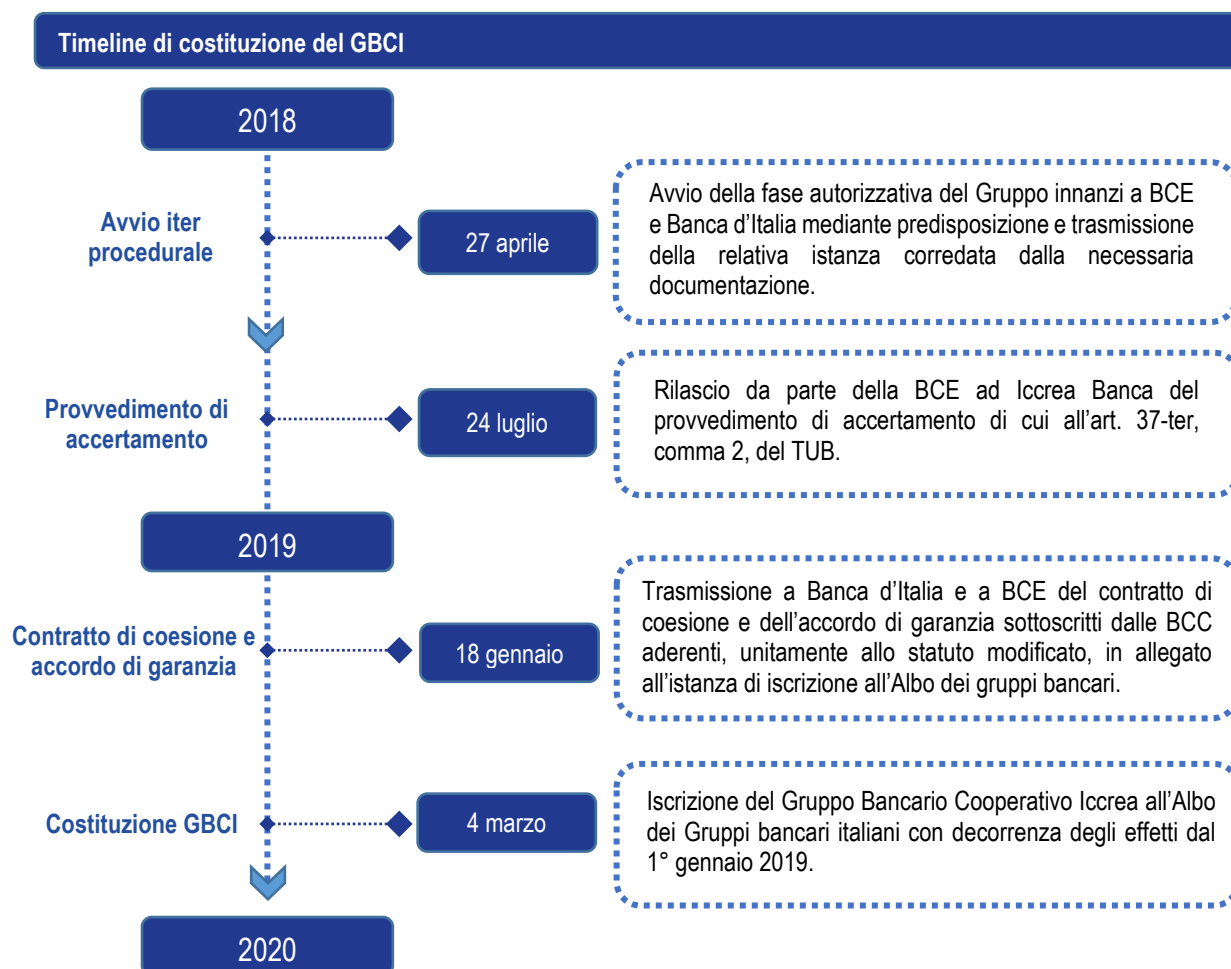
Timeline di costituzione del GBCI

2018

Avvio iter procedurale

27 aprile

Avvio della fase autorizzativa del Gruppo innanzi a BCE e Banca d'Italia mediante predisposizione e trasmissione della relativa istanza corredata dalla necessaria documentazione.

Provvedimento di accertamento

24 luglio

Rilascio da parte della BCE ad Iccrea Banca del provvedimento di accertamento di cui all'art. 37-ter, comma 2, del TUB.

2019

Contratto di coesione e accordo di garanzia

18 gennaio

Trasmissione a Banca d'Italia e a BCE del contratto di coesione e dell'accordo di garanzia sottoscritti dalle BCC aderenti, unitamente allo statuto modificato, in allegato all'istanza di iscrizione all'Albo dei gruppi bancari.

Costituzione GBCI

4 marzo

Iscrizione del Gruppo Bancario Cooperativo Iccrea all'Albo dei Gruppi bancari italiani con decorrenza degli effetti dal 1° gennaio 2019.

2020